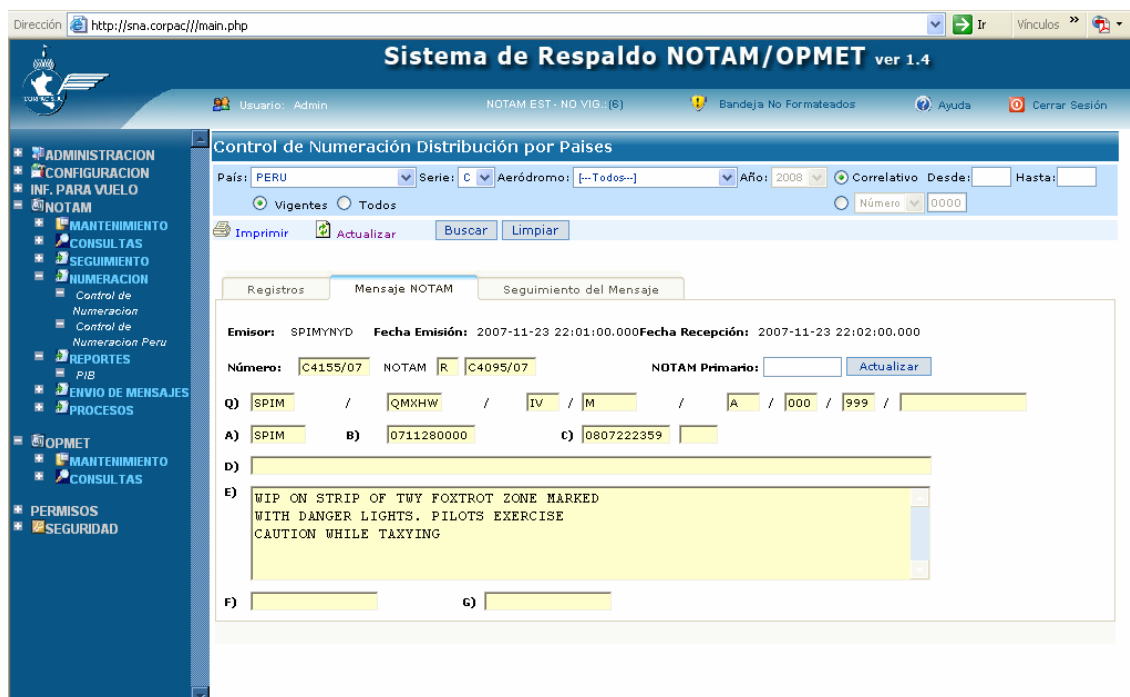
Dirección http://sna.corpac///main.php Ir Vínculos »

Sistema de Respaldo NOTAM/OPMET ver 1.4

CORPAC S.A.

Usuario: Admin NOTAM EST - NO VIG.:(6) Bandeja No Formateados Ayuda Cerrar Sesión

ADMINISTRACION
CONFIGURACION
INF. PARA VUELO
NOTAM
MANTENIMIENTO
CONSULTAS
SEGUIMIENTO
NUMERACION
Control de Numeracion
Control de Numeracion Peru
REPORTES
PIB
ENVIO DE MENSAJES
PROCESOS

OPMET
MANTENIMIENTO
CONSULTAS

PERMISOS
SEGURIDAD

Control de Numeración Distribución por Paises

País: PERU Serie: C Aeródromo: [--Todos--] Año: 2008 Correlativo Desde: Hasta:
Vigentes Todos Número 0000

Imprimir Actualizar Buscar Limpiar

Registros Mensaje NOTAM Seguimiento del Mensaje

Emisor: SPIMYNYD Fecha Emisión: 2007-11-23 22:01:00.000 Fecha Recepción: 2007-11-23 22:02:00.000

Número: C4155/07 NOTAM R C4095/07 NOTAM Primario: Actualizar

Q) SPIM / QMXHW / IV / M / A / 000 / 999 /

A) SPIM B) 0711280000 C) 0807222359

D)

E) WIP ON STRIP OF TWY FOXTROT ZONE MARKED
WITH DANGER LIGHTS. PILOTS EXERCISE
CAUTION WHILE TAXYING

F) G)